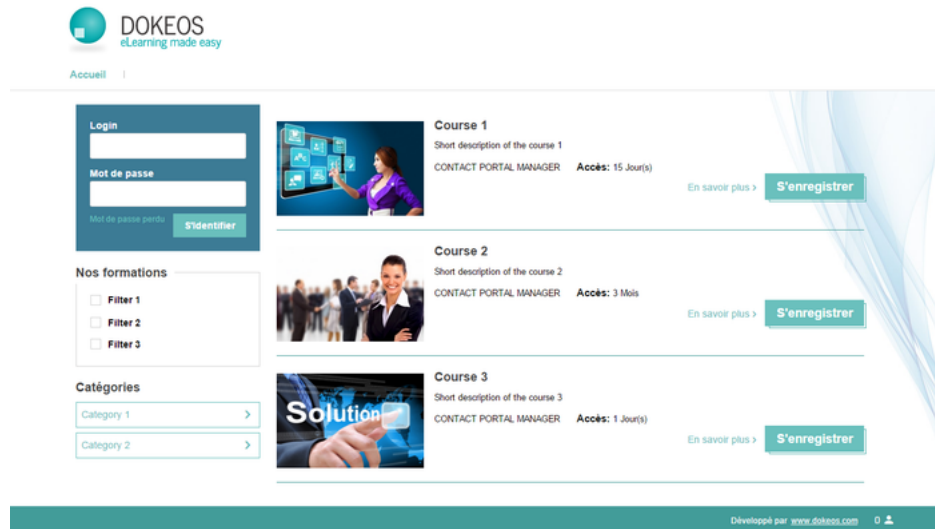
DOKEOS
eLearning made easy

Accueil |

Login

Mot de passe

Mot de passe perdu S'identifier

Nos formations

Filter 1
Filter 2
Filter 3

Catégories

Category 1 >
Category 2 >

Course 1
Short description of the course 1
CONTACT PORTAL MANAGER Accès: 15 Jour(s)
En savoir plus > S'enregistrer

Course 2
Short description of the course 2
CONTACT PORTAL MANAGER Accès: 3 Mois
En savoir plus > S'enregistrer

Solution
Course 3
Short description of the course 3
CONTACT PORTAL MANAGER Accès: 1 Jour(s)
En savoir plus > S'enregistrer

Développé par www.dokeos.com 0